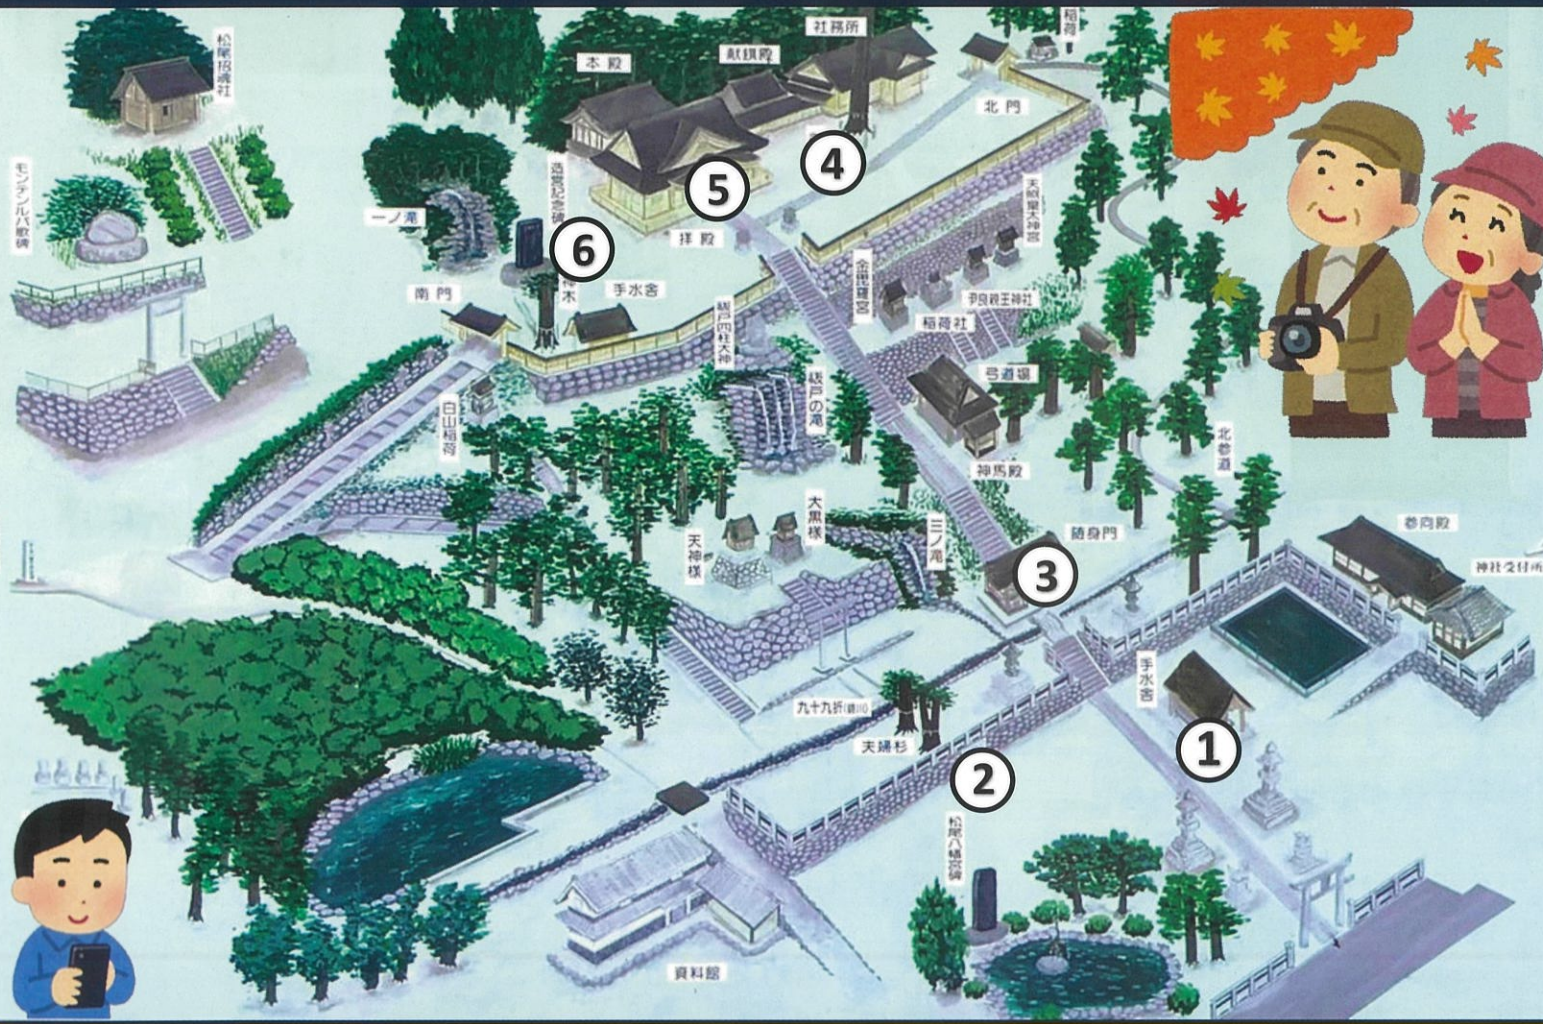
松尾招魂社
モンテンルパ歌碑
本殿
献饌殿
社務所
稲荷
北門
一ノ滝
遺墨記念碑
拝殿
天照皇大神宮
金刀比羅宮
南門
神木
手水舎
瀬戸四柱大神
宇良神王神社
稲荷社
弓道場
瀬戸の滝
白山稲荷
北参道
神馬殿
天神様
大黒様
三ノ滝
随身門
参向殿
神社受付所
手水舎
九十九折(銀川)
夫婦杉
松尾八幡宮碑
資料館
1
2
3
4
5
6